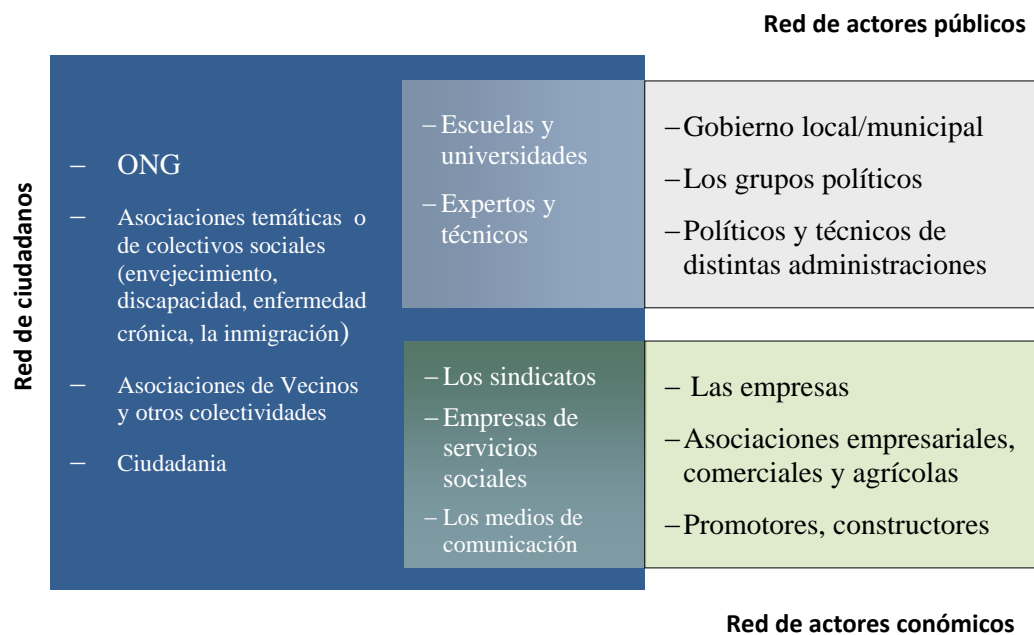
Red de actores públicos

Red de ciudadanos

– ONG

– Asociaciones temáticas o de colectivos sociales (envejecimiento, discapacidad, enfermedad crónica, la inmigración)

– Asociaciones de Vecinos y otros colectividades

– Ciudadania

– Escuelas y universidades

– Expertos y técnicos

– Gobierno local/municipal

– Los grupos políticos

– Políticos y técnicos de distintas administraciones

– Los sindicatos

– Empresas de servicios sociales

– Los medios de comunicación

– Las empresas

– Asociaciones empresariales, comerciales y agrícolas

– Promotores, constructores

Red de actores conómicos